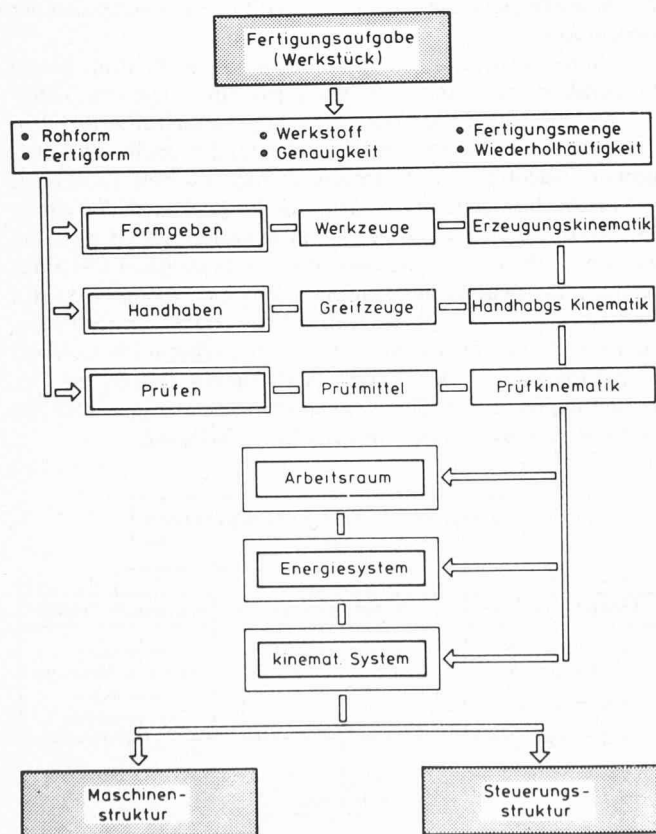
Fertigungsaufgabe
(Werkstück)

• Rohform
• Fertigform
• Werkstoff
• Genauigkeit
• Fertigungsmenge
• Wiederholhäufigkeit

Formgeben
Werkzeuge
Erzeugungskinematik

Handhaben
Greifzeuge
Handhabgs Kinematik

Prüfen
Prüfmittel
Prüfkinematik

Arbeitsraum

Energiesystem

kinemat. System

Maschinen-
struktur

Steuerungs-
struktur